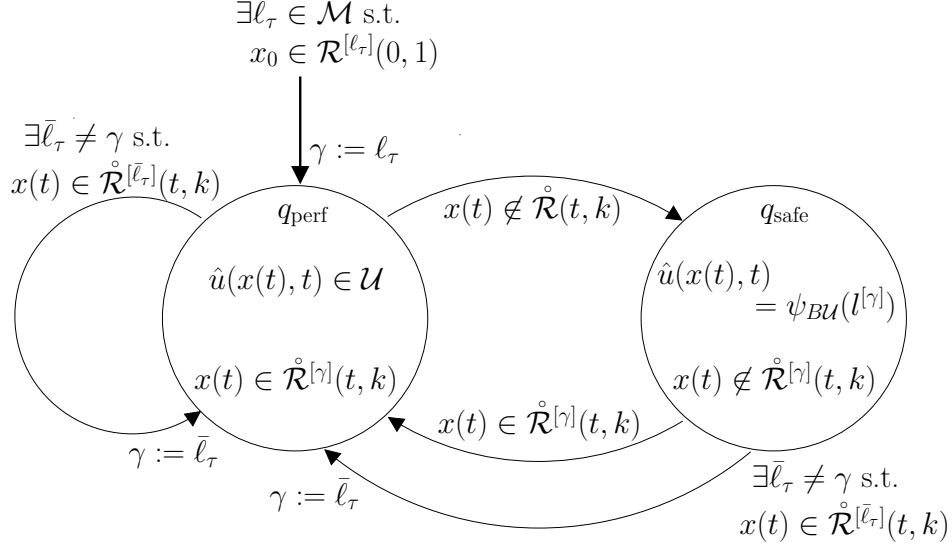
$\exists \ell_\tau \in \mathcal{M}$ s.t.
$x_0 \in \mathcal{R}^{[\ell_\tau]}(0,1)$

$\gamma := \ell_\tau$

$\exists \bar{\ell}_\tau \neq \gamma$ s.t.
$x(t) \in \mathring{\mathcal{R}}^{[\bar{\ell}_\tau]}(t,k)$

$q_{\text{perf}}$

$\hat{u}(x(t),t) \in \mathcal{U}$

$x(t) \in \mathring{\mathcal{R}}^{[\gamma]}(t,k)$

$\gamma := \bar{\ell}_\tau$

$x(t) \notin \mathring{\mathcal{R}}(t,k)$

$q_{\text{safe}}$

$\hat{u}(x(t),t)$
$= \psi_{B\mathcal{U}}(l^{[\gamma]})$

$x(t) \notin \mathring{\mathcal{R}}^{[\gamma]}(t,k)$

$x(t) \in \mathring{\mathcal{R}}^{[\gamma]}(t,k)$

$\gamma := \bar{\ell}_\tau$

$\exists \bar{\ell}_\tau \neq \gamma$ s.t.
$x(t) \in \mathring{\mathcal{R}}^{[\bar{\ell}_\tau]}(t,k)$